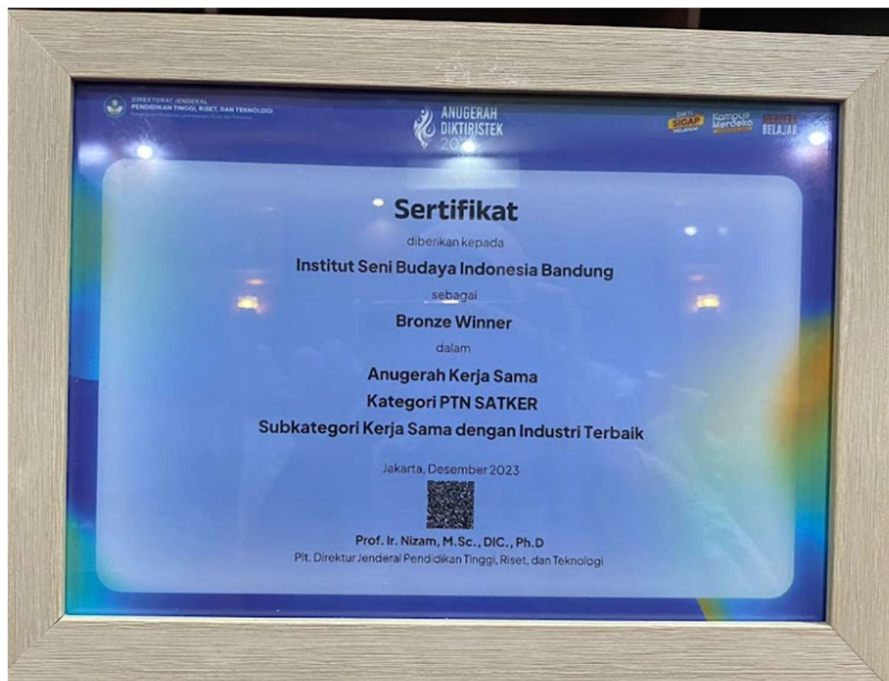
DIREKTORAT JENDERAL PENDIDIKAN TINGGI, RISET, DAN TEKNOLOGI
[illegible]

ANUGERAH DIKTIRISTEK 20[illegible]

SIGAP

Kampus Merdeka

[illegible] BELAJAR

Sertifikat

diberikan kepada

Institut Seni Budaya Indonesia Bandung

sebagai

Bronze Winner

dalam

Anugerah Kerja Sama

Kategori PTN SATKER

Subkategori Kerja Sama dengan Industri Terbaik

Jakarta, Desember 2023

Prof. Ir. Nizam, M.Sc., DIC., Ph.D

Plt. Direktur Jenderal Pendidikan Tinggi, Riset, dan Teknologi